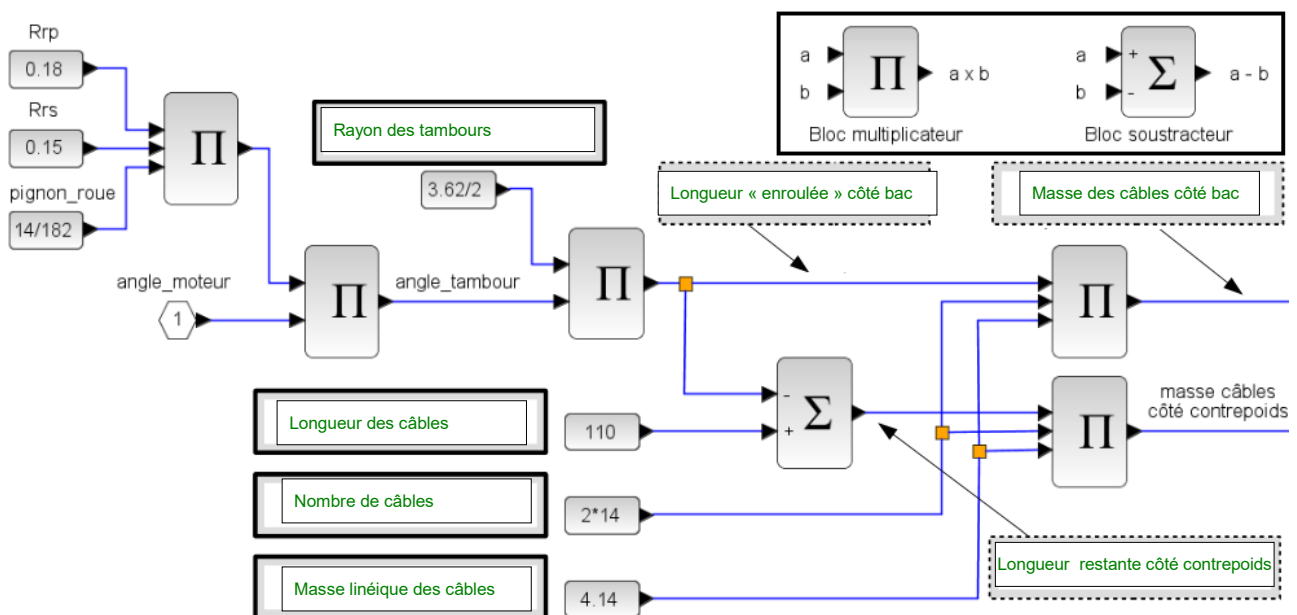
a
b
$\Pi$
a x b
Bloc multiplicateur

a
b
+
-
$\Sigma$
a - b
Bloc soustracteur

Rrp
0.18
Rrs
0.15
pignon_roue
14/182
$\Pi$

Rayon des tambours
3.62/2

angle_moteur
1
$\Pi$
angle_tambour
$\Pi$

Longueur « enroulée » côté bac

Masse des câbles côté bac
$\Pi$

Longueur des câbles
110
-
+
$\Sigma$

masse câbles côté contrepoids
$\Pi$

Nombre de câbles
2*14

Masse linéique des câbles
4.14

Longueur restante côté contrepoids